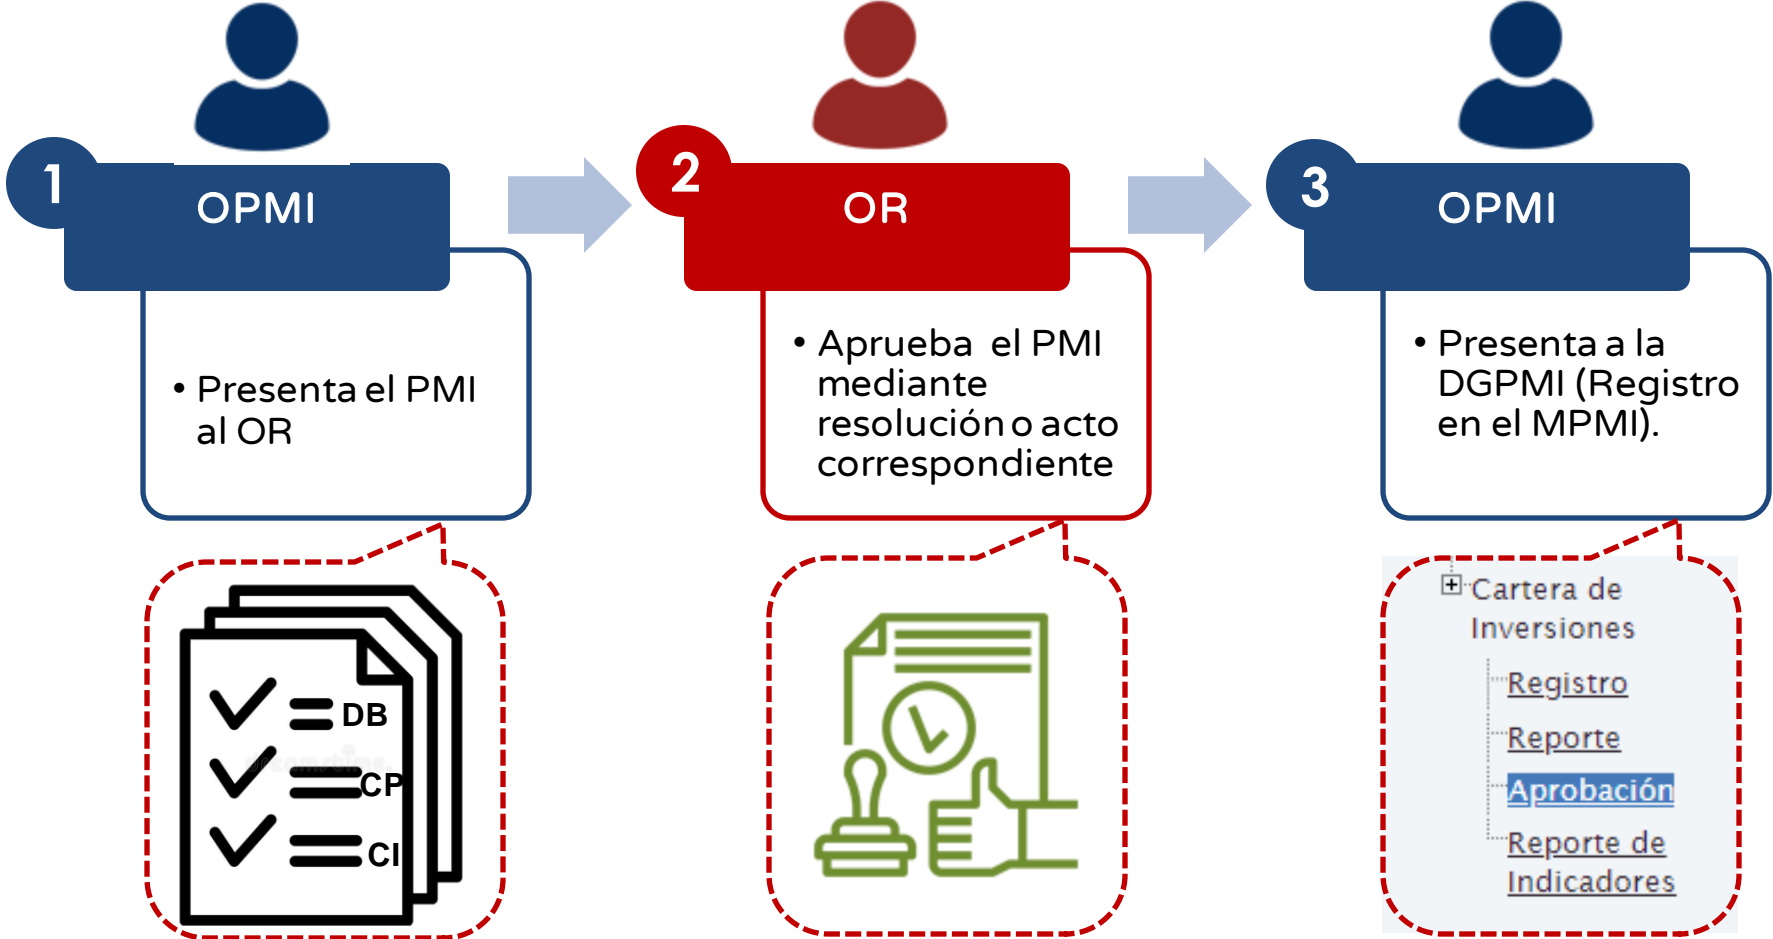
1
OPMI

• Presenta el PMI al OR

DB
CP
CI

2
OR

• Aprueba el PMI mediante resolución o acto correspondiente

3
OPMI

• Presenta a la DGPMI (Registro en el MPMI).

Cartera de Inversiones
Registro
Reporte
Aprobación
Reporte de Indicadores